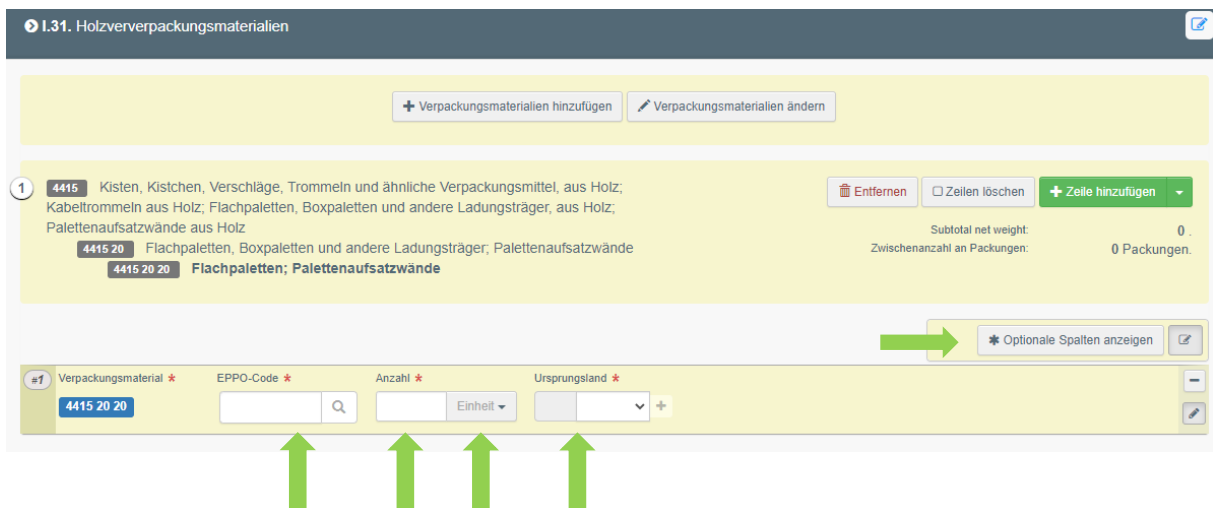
I.31. Holzververpackungsmaterialien

Verpackungsmaterialien hinzufügen
Verpackungsmaterialien ändern

1
4415 Kisten, Kistchen, Verschläge, Trommeln und ähnliche Verpackungsmittel, aus Holz; Kabeltrommeln aus Holz; Flachpaletten, Boxpaletten und andere Ladungsträger, aus Holz; Palettenaufsatzwände aus Holz
4415 20 Flachpaletten, Boxpaletten und andere Ladungsträger; Palettenaufsatzwände
4415 20 20 Flachpaletten; Palettenaufsatzwände

Entfernen
Zeilen löschen
Zeile hinzufügen

Subtotal net weight: 0 .
Zwischenanzahl an Packungen: 0 Packungen.

Optionale Spalten anzeigen

#1
Verpackungsmaterial *
4415 20 20
EPPO-Code *
Anzahl *
Einheit
Ursprungsland *